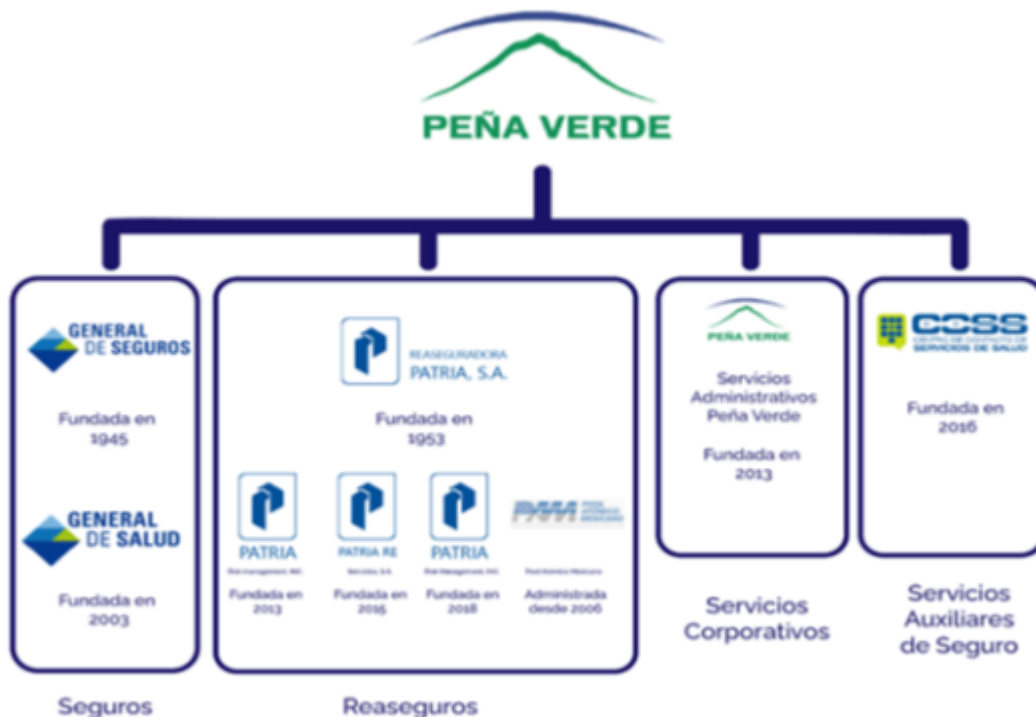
PEÑA VERDE

GENERAL DE SEGUROS

Fundada en 1945

GENERAL DE SALUD

Fundada en 2003

Seguros

REASEGURADORA PATRIA, S.A.

Fundada en 1953

PATRIA
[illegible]
Fundada en 2013

PATRIA RE
Servicios, S.A.
Fundada en 2015

PATRIA
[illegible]
Fundada en 2018

PAM
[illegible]
Administrada desde 2006

Reaseguros

PEÑA VERDE

Servicios Administrativos Peña Verde

Fundada en 2013

Servicios Corporativos

CCSS
CENTRO DE CONTACTO DE SERVICIOS DE SALUD

Fundada en 2016

Servicios Auxiliares de Seguro